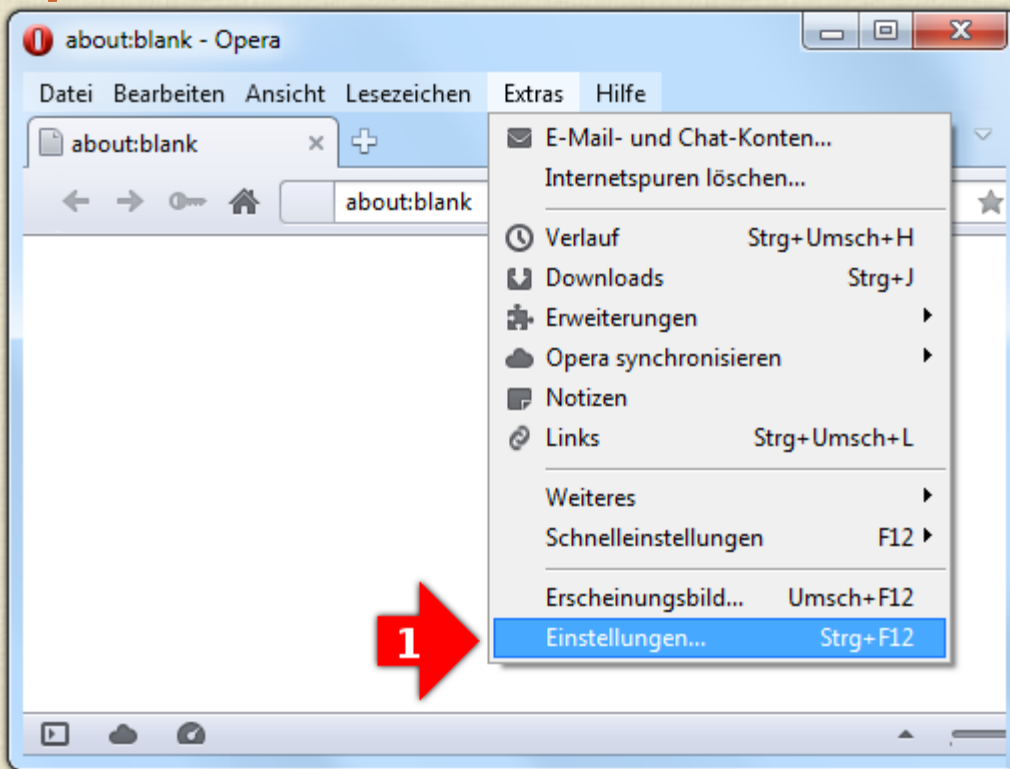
about:blank - Opera

Datei Bearbeiten Ansicht Lesezeichen Extras Hilfe

about:blank

about:blank

E-Mail- und Chat-Konten...
Internetspuren löschen...

| | |
|---|---|
| Verlauf | Strg+Umsch+H |
| Downloads | Strg+J |
| Erweiterungen | |
| Opera synchronisieren | |
| Notizen | |
| Links | Strg+Umsch+L |
| Weiteres | |
| Schnelleinstellungen | F12 |
| Erscheinungsbild... | Umsch+F12 |
| Einstellungen... | Strg+F12 |

1